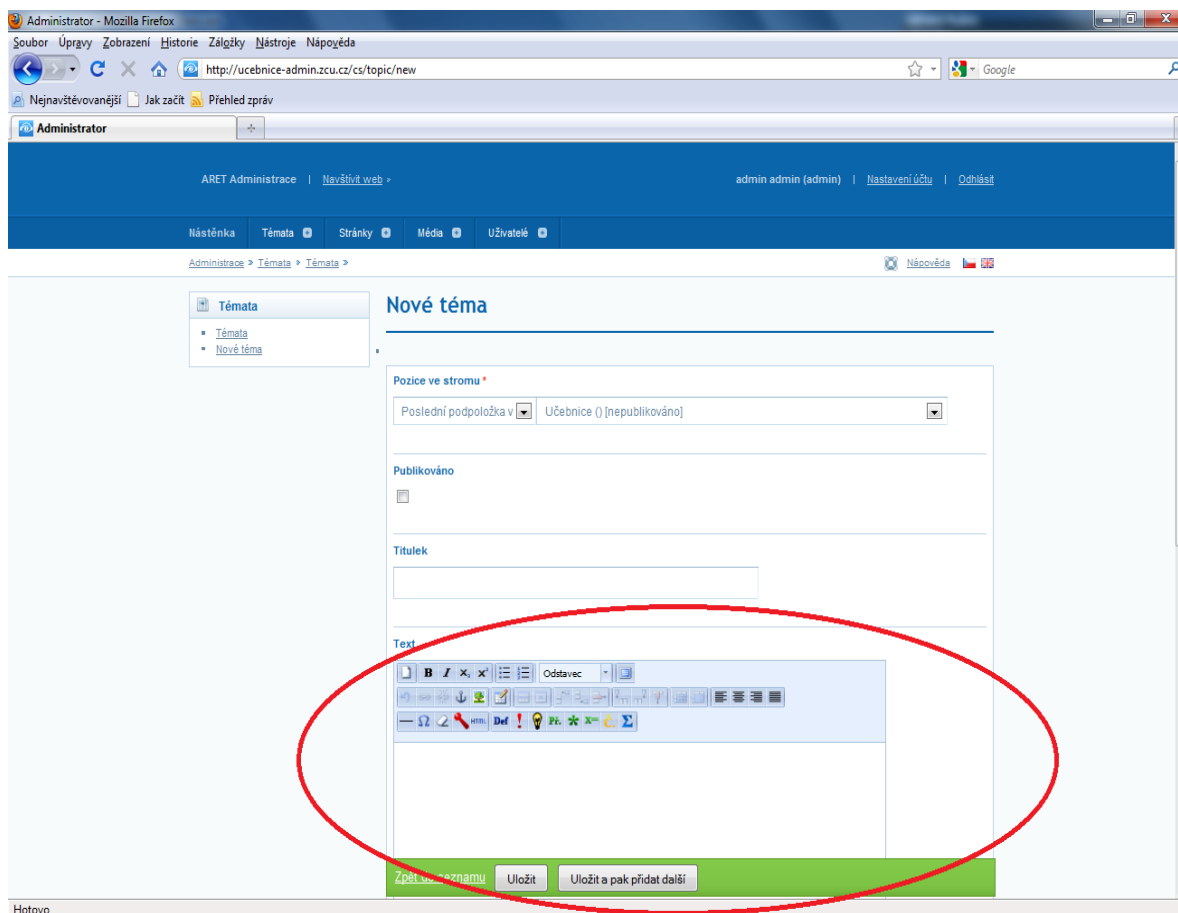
Administrator - Mozilla Firefox

Soubor Úpravy Zobrazení Historie Záložky Nástroje Nápověda

http://ucebnice-admin.zcu.cz/cs/topic/new

Google

Nejnavštěvovanější Jak začít Přehled zpráv

Administrator

ARET Administrace | Navštívit web » admin admin (admin) | Nastavení účtu | Odhlásit

Nástěnka Témata Stránky Média Uživatelé

Administrace » Témata » Témata » Nápověda

Témata
Témata
Nové téma

Nové téma

Pozice ve stromu *

Poslední podpoložka v Učebnice () [nepublikováno]

Publikováno

Titulek

Text

Odstavec

Def Př. $\Sigma$

Zpět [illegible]eznamu Uložit Uložit a pak přidat další

Hotovo